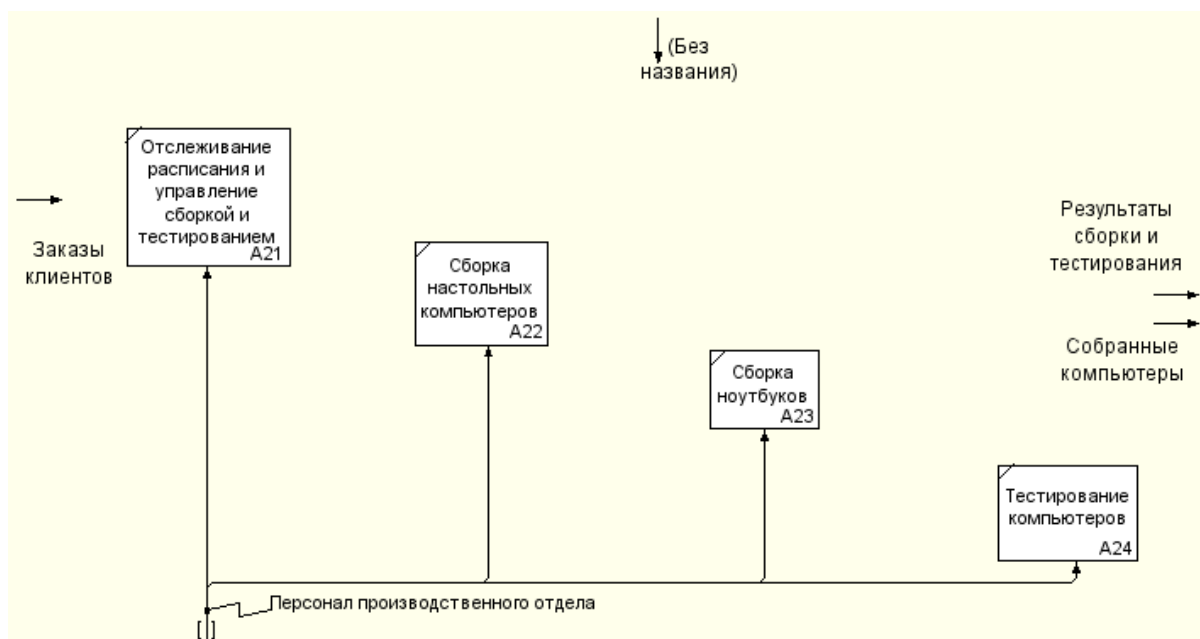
(Без названия)

Отслеживание расписания и управление сборкой и тестированием
A21

Заказы клиентов

Сборка настольных компьютеров
A22

Сборка ноутбуков
A23

Тестирование компьютеров
A24

Результаты сборки и тестирования

Собранные компьютеры

Персонал производственного отдела

[]